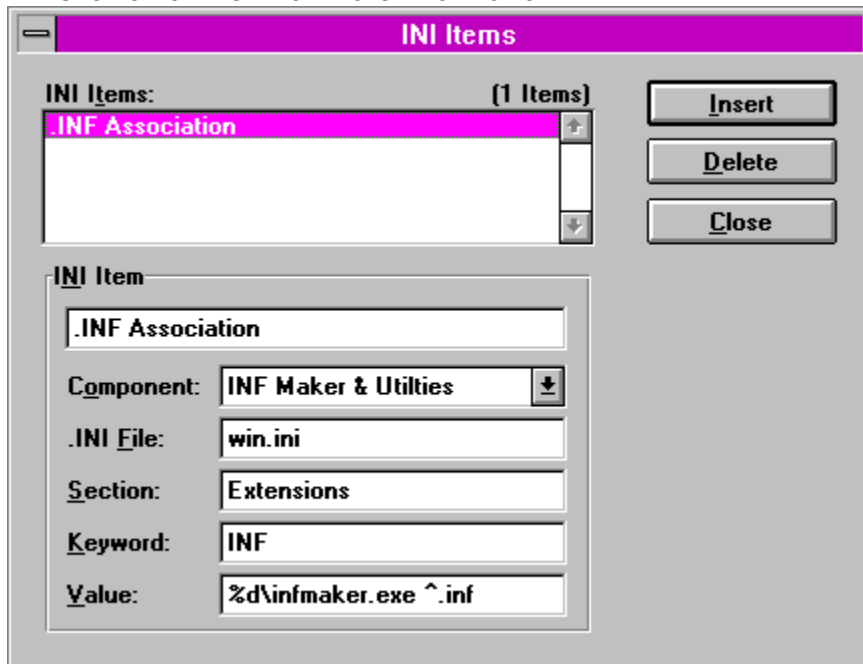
INI Items

INI Items:

(1 Items)

.INF Association

Insert

Delete

Close

INI Item

.INF Association

Component:

INF Maker & Utilties

.INI File:

win.ini

Section:

Extensions

Keyword:

INF

Value:

%d\infmaker.exe ^.inf